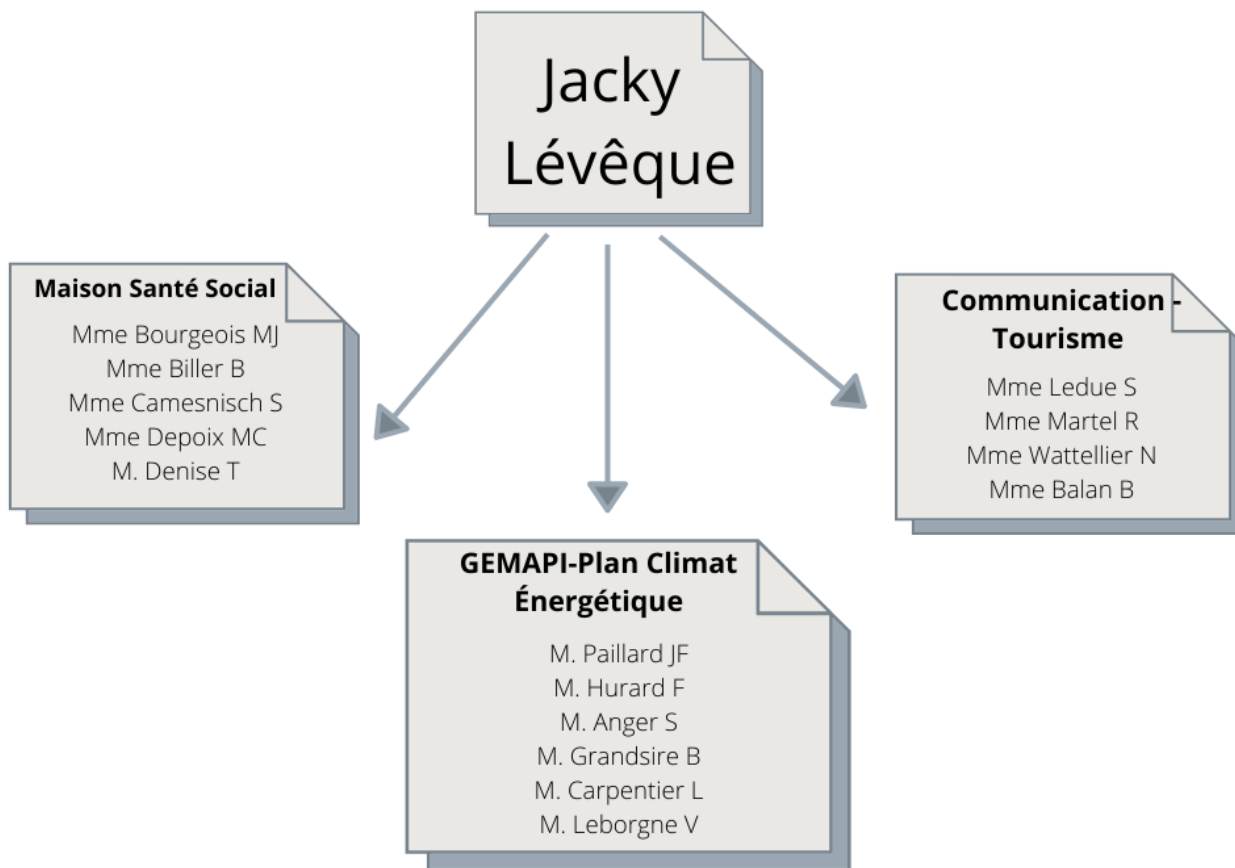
Jacky Lévêque

Maison Santé Social
Mme Bourgeois MJ
Mme Biller B
Mme Camesnisch S
Mme Depoix MC
M. Denise T

GEMAPI-Plan Climat Énergétique
M. Paillard JF
M. Hurard F
M. Anger S
M. Grandsire B
M. Carpentier L
M. Leborgne V

Communication - Tourisme
Mme Ledue S
Mme Martel R
Mme Wattellier N
Mme Balan B